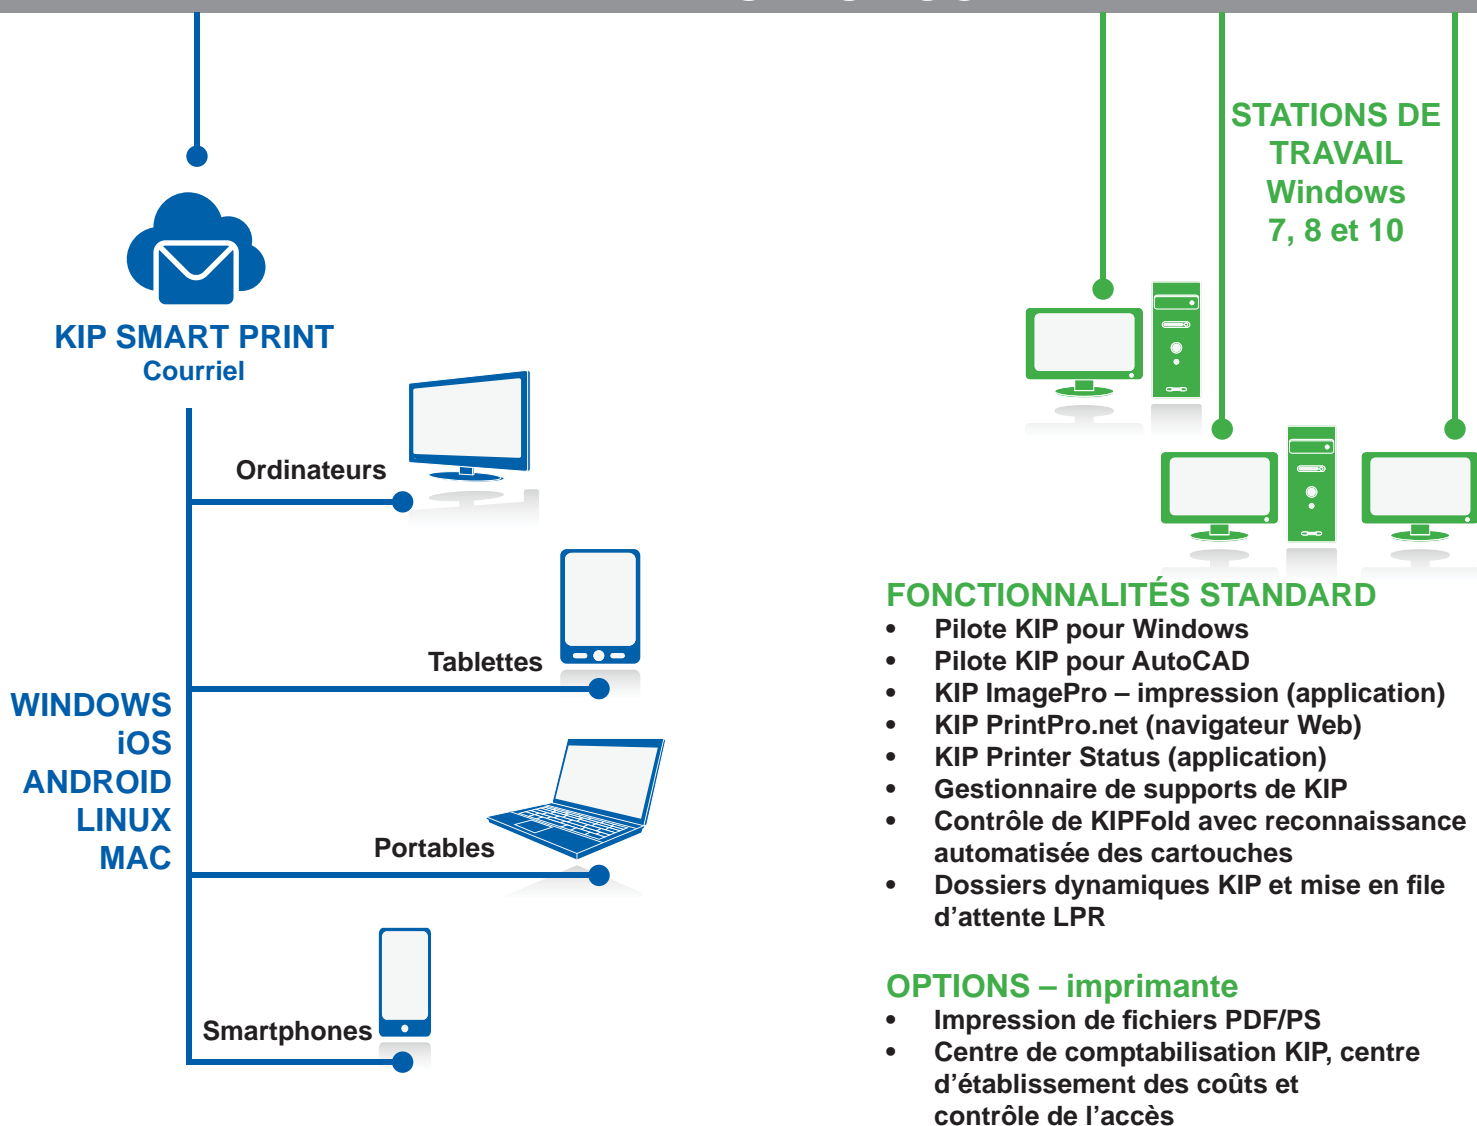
STATIONS DE TRAVAIL Windows 7, 8 et 10

KIP SMART PRINT
Courriel

Ordinateurs

Tablettes

WINDOWS
iOS
ANDROID
LINUX
MAC

Portables

Smartphones

FONCTIONNALITÉS STANDARD
• Pilote KIP pour Windows
• Pilote KIP pour AutoCAD
• KIP ImagePro – impression (application)
• KIP PrintPro.net (navigateur Web)
• KIP Printer Status (application)
• Gestionnaire de supports de KIP
• Contrôle de KIPFold avec reconnaissance automatisée des cartouches
• Dossiers dynamiques KIP et mise en file d’attente LPR

OPTIONS – imprimante
• Impression de fichiers PDF/PS
• Centre de comptabilisation KIP, centre d’établissement des coûts et contrôle de l’accès